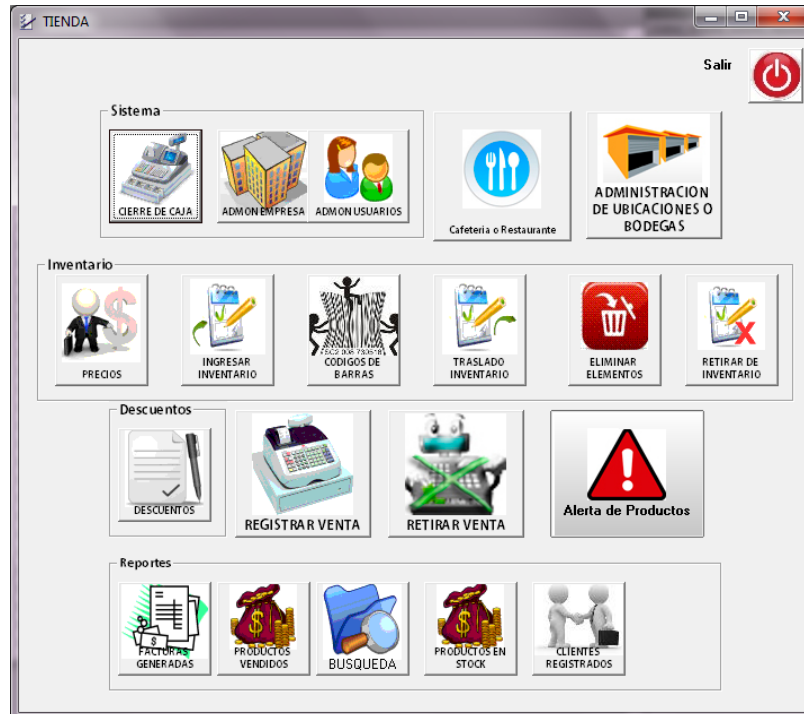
TIENDA

Salir

Sistema

CIERRE DE CAJA

ADMON EMPRESA

ADMON USUARIOS

Cafeteria o Restaurante

ADMINISTRACION DE UBICACIONES O BODEGAS

Inventario

PRECIOS

INGRESAR INVENTARIO

CODIGOS DE BARRAS

TRASLADO INVENTARIO

ELIMINAR ELEMENTOS

RETIRAR DE INVENTARIO

Descuentos

DESCUENTOS

REGISTRAR VENTA

RETIRAR VENTA

Alerta de Productos

Reportes

FACTURAS GENERADAS

PRODUCTOS VENDIDOS

BUSQUEDA

PRODUCTOS EN STOCK

CLIENTES REGISTRADOS